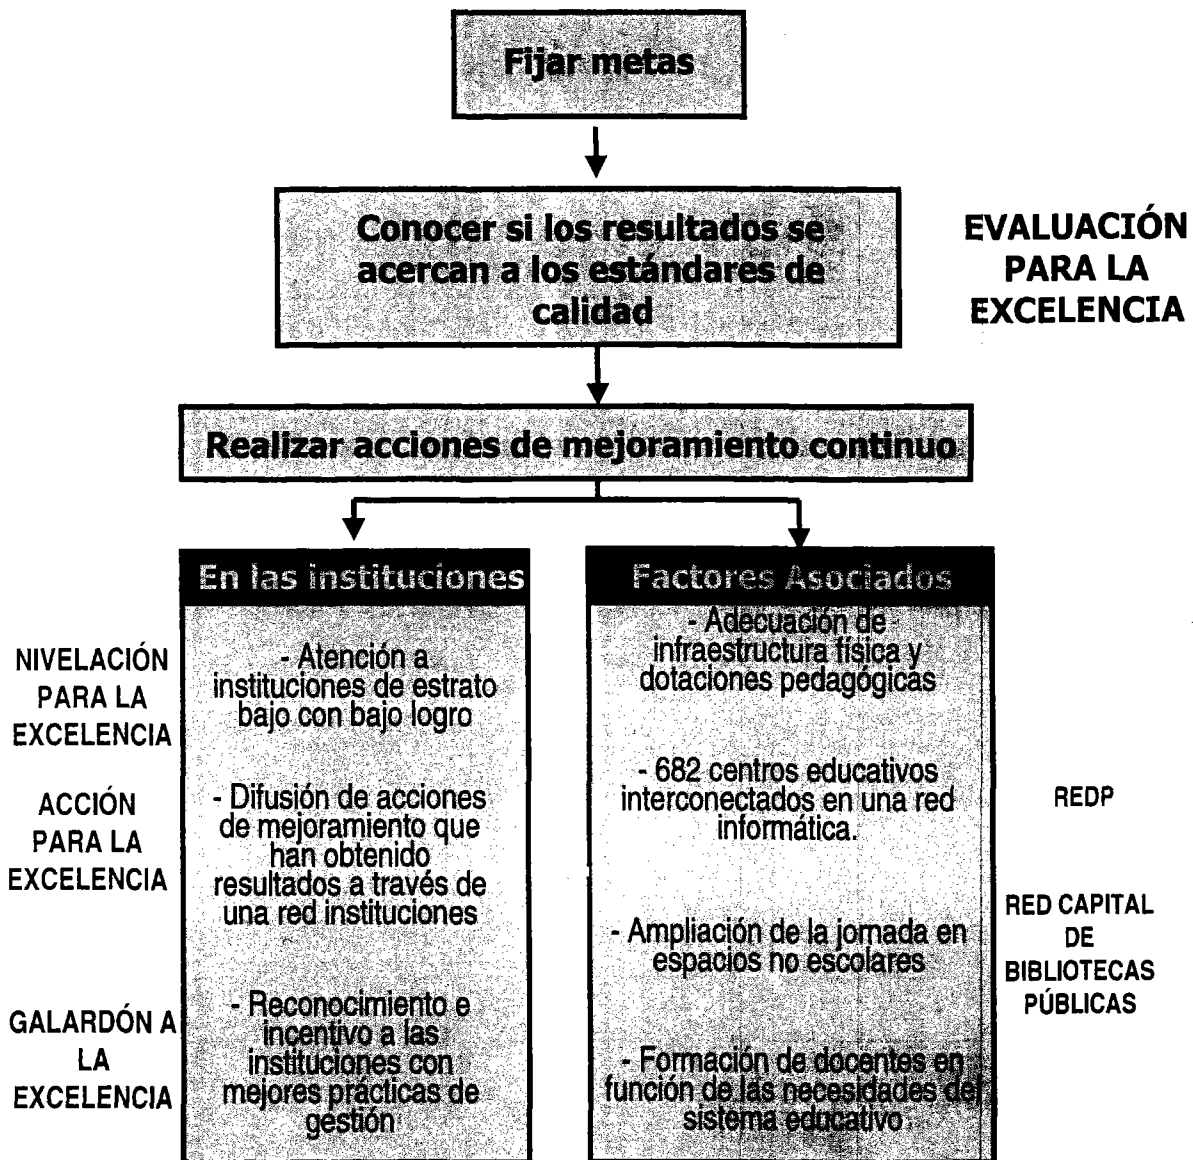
Fijar metas

Conocer si los resultados se acercan a los estándares de calidad

EVALUACIÓN PARA LA EXCELENCIA

Realizar acciones de mejoramiento continuo

En las instituciones

NIVELACIÓN PARA LA EXCELENCIA

- Atención a instituciones de estrato bajo con bajo logro

ACCIÓN PARA LA EXCELENCIA

- Difusión de acciones de mejoramiento que han obtenido resultados a través de una red instituciones

GALARDÓN A LA EXCELENCIA

- Reconocimiento e incentivo a las instituciones con mejores prácticas de gestión

Factores Asociados

- Adecuación de infraestructura física y dotaciones pedagógicas

- 682 centros educativos interconectados en una red informática.

REDP

- Ampliación de la jornada en espacios no escolares

RED CAPITAL DE BIBLIOTECAS PÚBLICAS

- Formación de docentes en función de las necesidades del sistema educativo